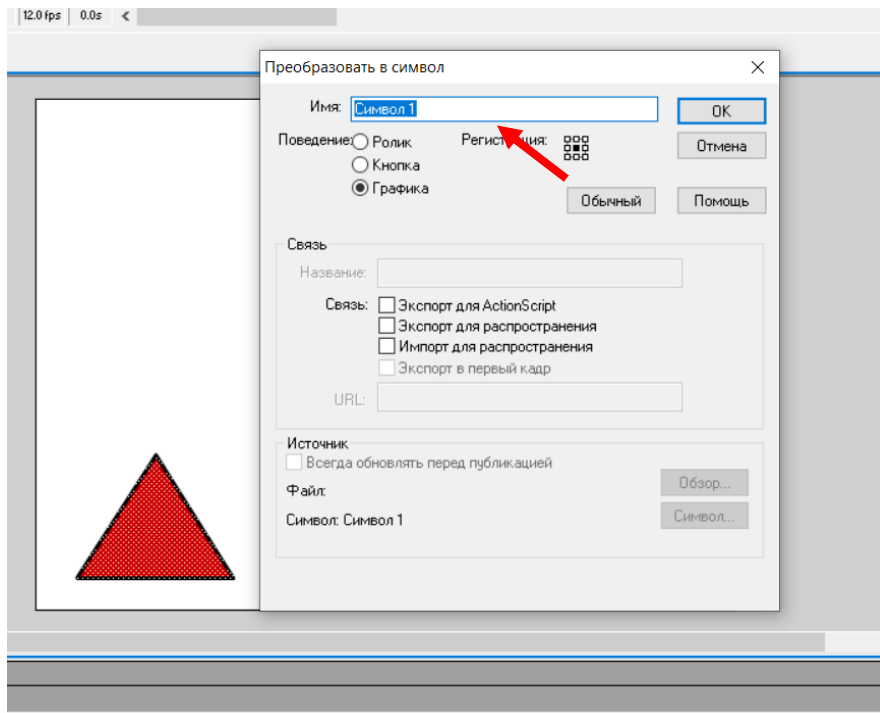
12.0 fps | 0.0s | <

Преобразовать в символ

Имя: Символ 1

OK

Отмена

Поведение: Ролик
Кнопка
Графика

Регистрация:

Обычный

Помощь

Связь

Название:

Связь: Экспорт для ActionScript
Экспорт для распространения
Импорт для распространения
Экспорт в первый кадр

URL:

Источник

Всегда обновлять перед публикацией

Файл:

Символ: Символ 1

Обзор...

Символ...